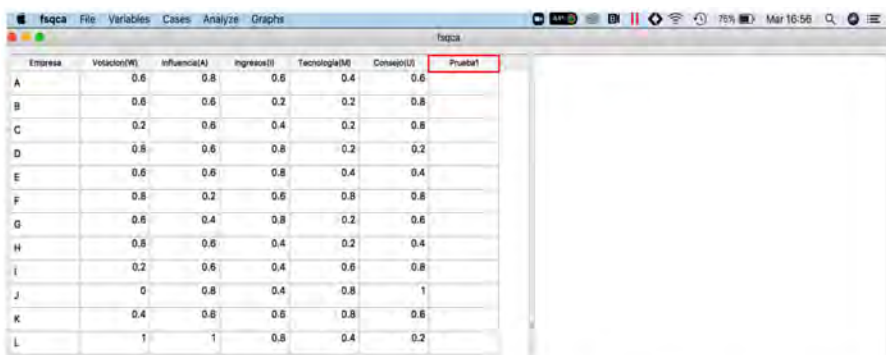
fsqca File Variables Cases Analyze Graphs

75% Mar 16:56

fsqca

| Empresa | Votacion(W) | Influencia(A) | Ingresos(I) | Tecnologia(M) | Consejo(U) | Prueba1 |
|---|---|---|---|---|---|---|
| A | 0.6 | 0.8 | 0.6 | 0.4 | 0.6 | |
| B | 0.6 | 0.6 | 0.2 | 0.2 | 0.8 | |
| C | 0.2 | 0.6 | 0.4 | 0.2 | 0.8 | |
| D | 0.8 | 0.6 | 0.8 | 0.2 | 0.2 | |
| E | 0.6 | 0.6 | 0.8 | 0.4 | 0.4 | |
| F | 0.8 | 0.2 | 0.6 | 0.8 | 0.8 | |
| G | 0.6 | 0.4 | 0.8 | 0.2 | 0.6 | |
| H | 0.8 | 0.6 | 0.4 | 0.2 | 0.4 | |
| I | 0.2 | 0.6 | 0.4 | 0.6 | 0.8 | |
| J | 0 | 0.8 | 0.4 | 0.8 | 1 | |
| K | 0.4 | 0.6 | 0.6 | 0.8 | 0.6 | |
| L | 1 | 1 | 0.8 | 0.4 | 0.2 | |